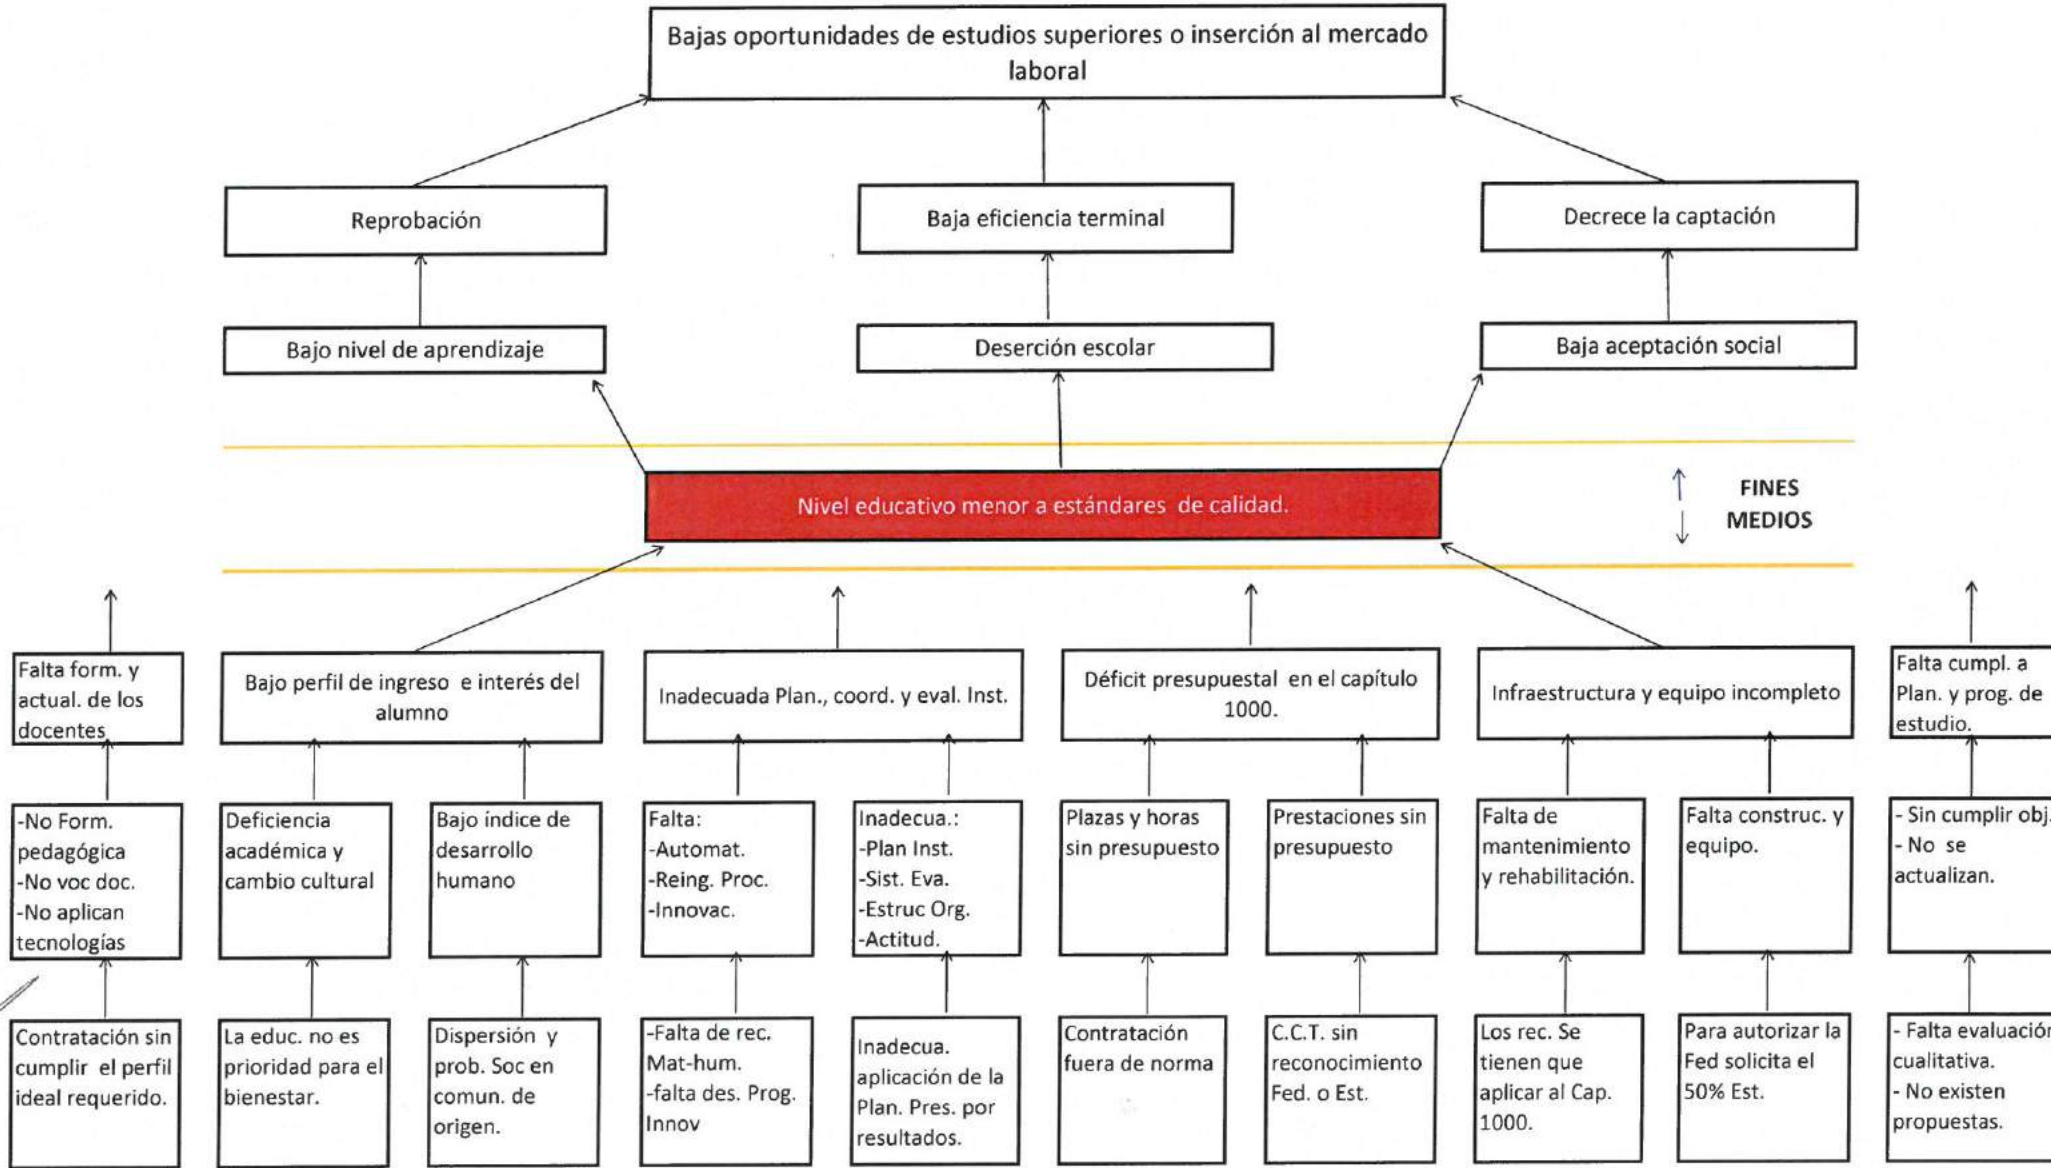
Bajas oportunidades de estudios superiores o inserción al mercado laboral

Reprobación

Baja eficiencia terminal

Decrece la captación

Bajo nivel de aprendizaje

Deserción escolar

Baja aceptación social

Nivel educativo menor a estándares de calidad.

FINES
MEDIOS

Falta form. y actual. de los docentes

Bajo perfil de ingreso e interés del alumno

Inadecuada Plan., coord. y eval. Inst.

Déficit presupuestal en el capítulo 1000.

Infraestructura y equipo incompleto

Falta cumpl. a Plan. y prog. de estudio.

-No Form. pedagógica
-No voc doc.
-No aplican tecnologías

Deficiencia académica y cambio cultural

Bajo índice de desarrollo humano

Falta:
-Automat.
-Reing. Proc.
-Innovac.

Inadecua.:
-Plan Inst.
-Sist. Eva.
-Estruc Org.
-Actitud.

Plazas y horas sin presupuesto

Prestaciones sin presupuesto

Falta de mantenimiento y rehabilitación.

Falta construc. y equipo.

- Sin cumplir obj.
- No se actualizan.

Contratación sin cumplir el perfil ideal requerido.

La educ. no es prioridad para el bienestar.

Dispersión y prob. Soc en comun. de origen.

-Falta de rec. Mat-hum.
-falta des. Prog. Innov

Inadecua. aplicación de la Plan. Pres. por resultados.

Contratación fuera de norma

C.C.T. sin reconocimiento Fed. o Est.

Los rec. Se tienen que aplicar al Cap. 1000.

Para autorizar la Fed solicita el 50% Est.

- Falta evaluación cualitativa.
- No existen propuestas.